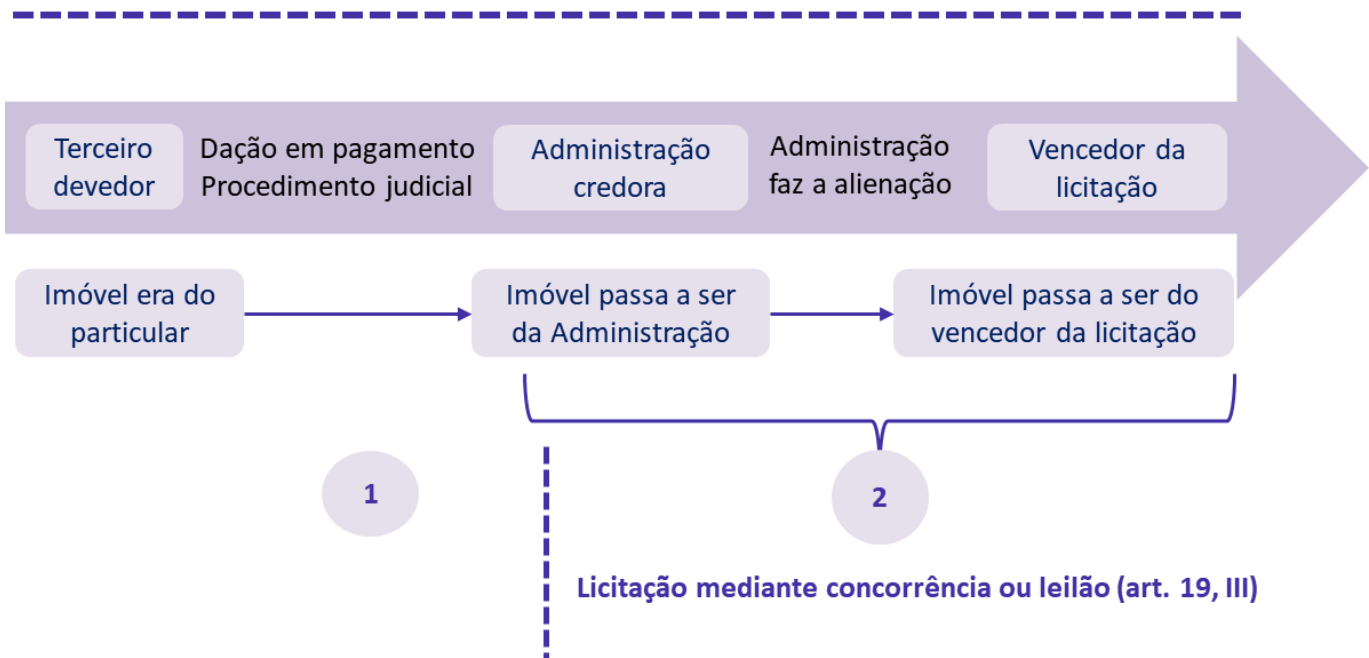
Terceiro devedor

Dação em pagamento
Procedimento judicial

Administração credora

Administração faz a alienação

Vencedor da licitação

Imóvel era do particular

Imóvel passa a ser da Administração

Imóvel passa a ser do vencedor da licitação

1

2

Licitação mediante concorrência ou leilão (art. 19, III)